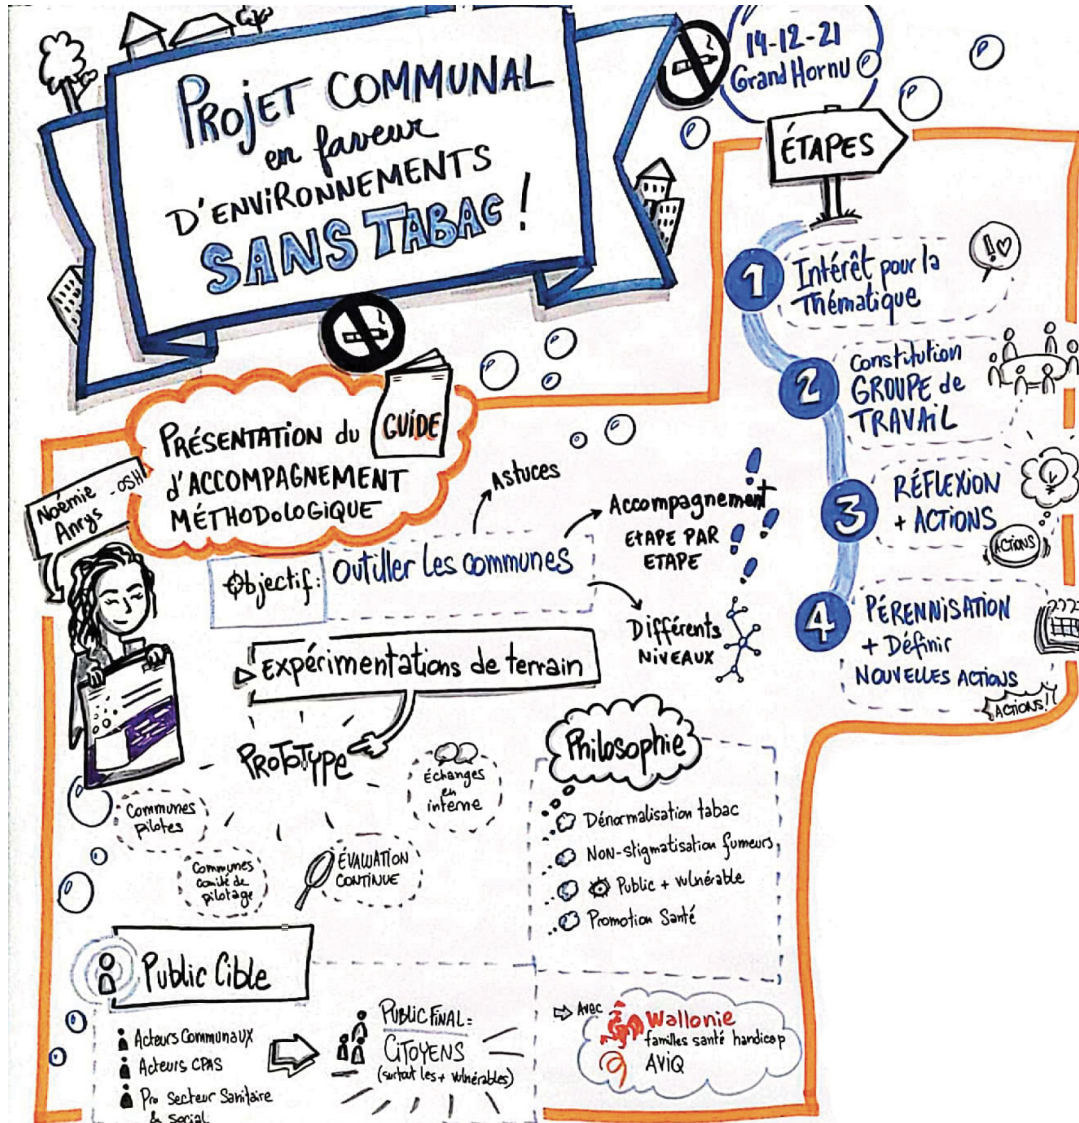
PROJET COMMUNAL en faveur D'ENVIRONNEMENTS SANS TABAC !

14-12-21 Grand Hornu

ÉTAPES

1 Intérêt pour la Thématique

2 Constitution GROUPE de TRAVAIL

3 RÉFLEXION + ACTIONS

ACTIONS

4 PÉRENNISATION + Définir NOUVELLES ACTIONS

ACTIONS !

PRÉSENTATION du GUIDE d'ACCOMPAGNEMENT MÉTHODOLOGIQUE

Noémie Anrys - OSH

Astuces

Accompagnement ETAPE PAR ETAPE

Objectif : Outiller les communes

Différents NIVEAUX

Expérimentations de terrain

PROTOTYPE

Communes pilotes

Communes comité de pilotage

ÉVALUATION CONTINUE

Échanges en interne

Philosophie

Dénormalisation tabac

Non-stigmatisation fumeurs

Public + vulnérable

Promotion Santé

Public Cible

Acteurs Communaux

Acteurs CPAS

Pro Secteur Sanitaire & Social

PUBLIC FINAL = CITOYENS (surtout les + vulnérables)

Avec

Wallonie familles santé handicap

AViQ